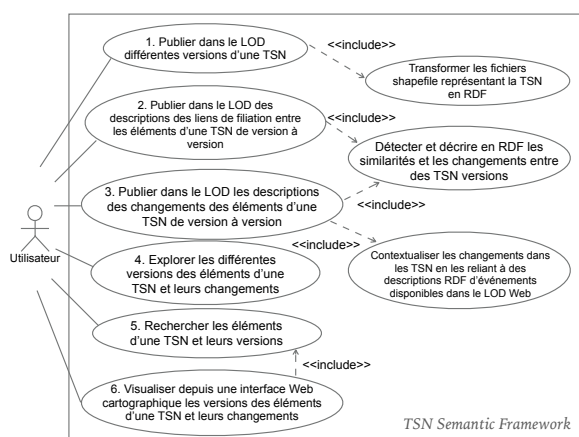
1. Publier dans le LOD différentes versions d'une TSN

<<include>>

Transformer les fichiers shapefile représentant la TSN en RDF

2. Publier dans le LOD des descriptions des liens de filiation entre les éléments d'une TSN de version à version

<<include>>

Détecter et décrire en RDF les similarités et les changements entre des TSN versions

3. Publier dans le LOD les descriptions des changements des éléments d'une TSN de version à version

<<include>>

<<include>>

Utilisateur

Contextualiser les changements dans les TSN en les reliant à des descriptions RDF d'événements disponibles dans le LOD Web

4. Explorer les différentes versions des éléments d'une TSN et leurs changements

5. Rechercher les éléments d'une TSN et leurs versions

<<include>>

6. Visualiser depuis une interface Web cartographique les versions des éléments d'une TSN et leurs changements

TSN Semantic Framework